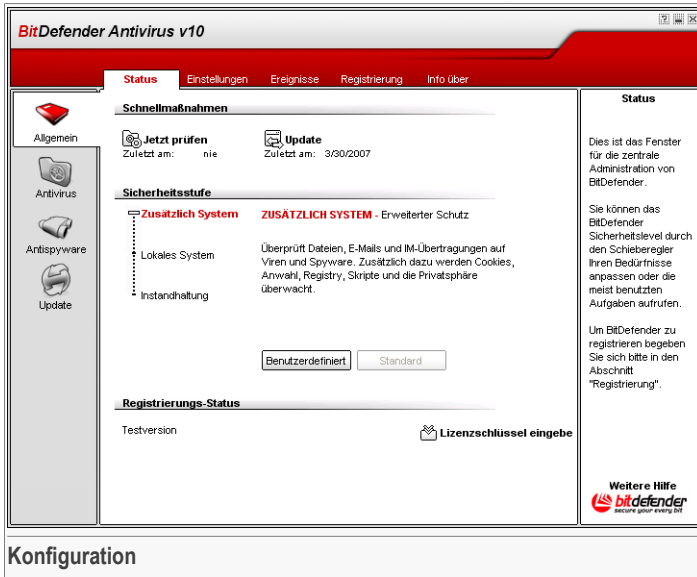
BitDefender Antivirus v10

? _ X

Status Einstellungen Ereignisse Registrierung Info über

Allgemein

Antivirus

Antispyware

Update

Schnellmaßnahmen

Jetzt prüfen
Zuletzt am: nie

Update
Zuletzt am: 3/30/2007

Sicherheitsstufe

Zusätzlich System

Lokales System

Instandhaltung

ZUSÄTZLICH SYSTEM - Erweiterter Schutz

Überprüft Dateien, E-Mails und IM-Übertragungen auf Viren und Spyware. Zusätzlich dazu werden Cookies, Anwahl, Registry, Skripte und die Privatsphäre überwacht.

Benutzerdefiniert Standard

Registrierungs-Status

Testversion

Lizenzschlüssel eingebe

Status

Dies ist das Fenster für die zentrale Administration von BitDefender.

Sie können das BitDefender Sicherheitslevel durch den Schieberegler Ihren Bedürfnisse anpassen oder die meist benutzten Aufgaben aufrufen.

Um BitDefender zu registrieren begeben Sie sich bitte in den Abschnitt "Registrierung".

Weitere Hilfe

bitdefender
secure your every bit

Konfiguration